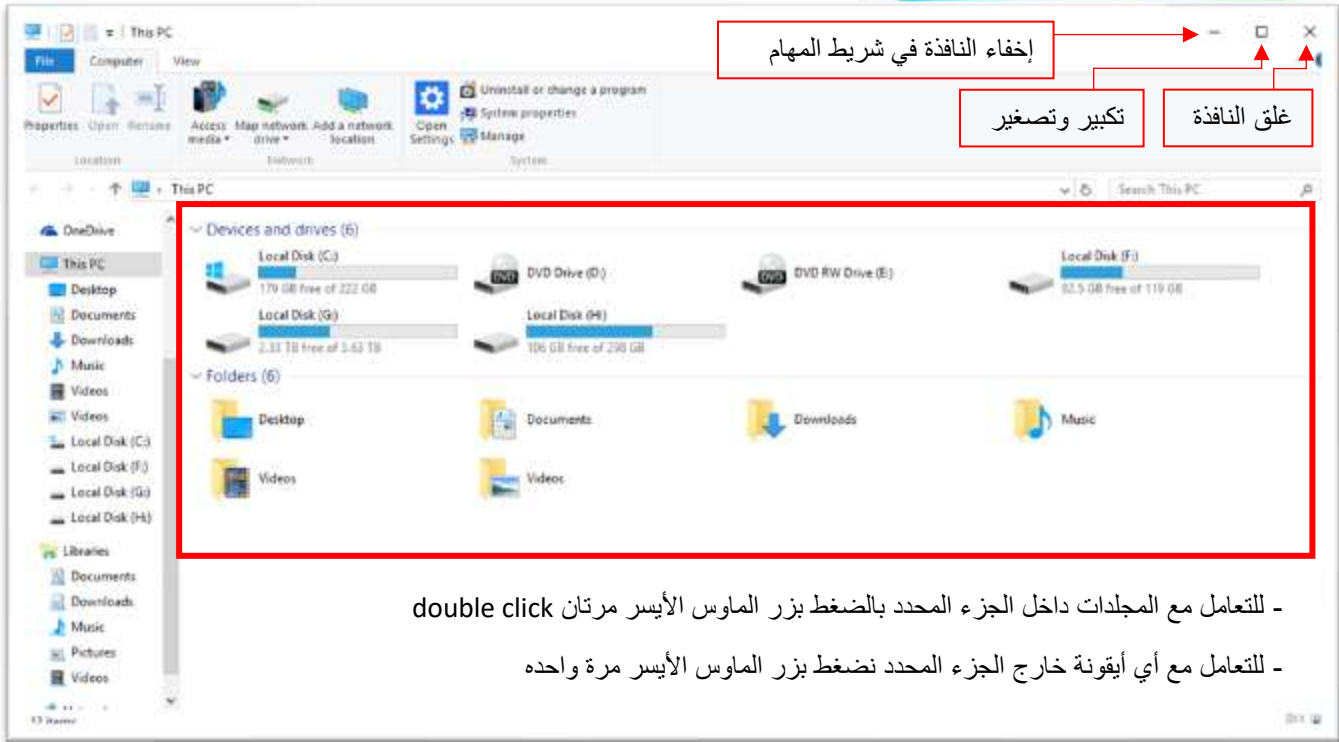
This PC

File Computer View

Properties Open Rename
Location

Access media Map network drive Add a network location
Network

Open Settings
Uninstall or change a program
System properties
Manage
System

إخفاء النافذة في شريط المهام

تكبير وتصغير

غلق النافذة

This PC

Search This PC

OneDrive
This PC
Desktop
Documents
Downloads
Music
Videos
Videos
Local Disk (C:)
Local Disk (F:)
Local Disk (G:)
Local Disk (H:)
Libraries
Documents
Downloads
Music
Pictures
Videos

Devices and drives (6)

Local Disk (C:)
179 GB free of 222 GB

DVD Drive (D:)

DVD RW Drive (E:)

Local Disk (F:)
82.5 GB free of 119 GB

Local Disk (G:)
2.33 TB free of 3.63 TB

Local Disk (H:)
106 GB free of 298 GB

Folders (6)

Desktop

Documents

Downloads

Music

Videos

Videos

- للتعامل مع المجلدات داخل الجزء المحدد بالضغط بزر الماوس الأيسر مرتان double click

- للتعامل مع أي أيقونة خارج الجزء المحدد نضغط بزر الماوس الأيسر مرة واحده

13 items